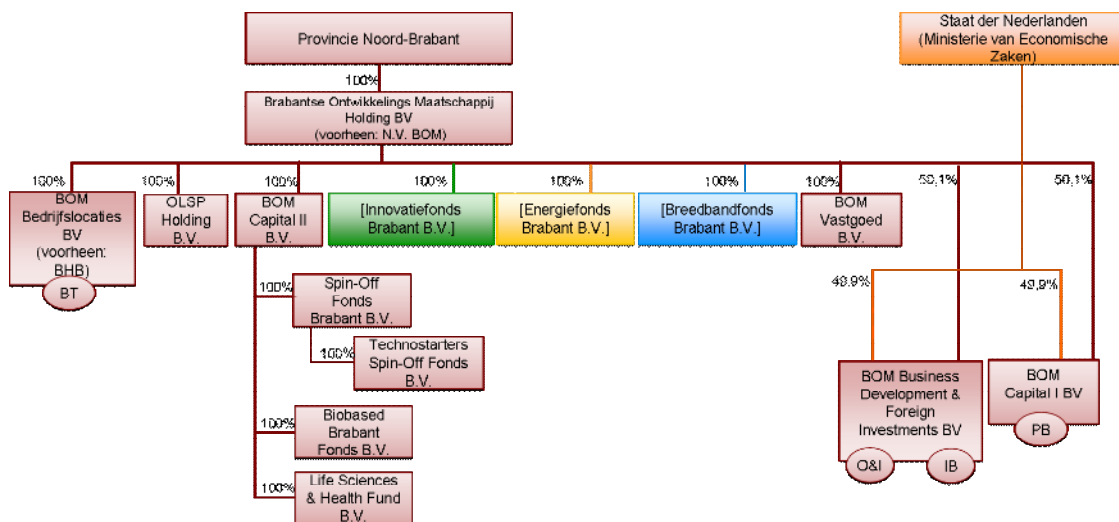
Provincie Noord-Brabant

Staat der Nederlanden (Ministerie van Economische Zaken)

100%

Brabantse Ontwikkelings Maatschappij Holding BV (voorheen: N.V. BOM)

100%
BOM Bedrijfslocaties BV (voorheen: BHB)
BT

100%
OLSP Holding B.V.

100%
BOM Capital II B.V.

100%
[Innovatiefonds Brabant B.V.]

100%
[Energiefonds Brabant B.V.]

100%
[Breedbandfonds Brabant B.V.]

100%
BOM Vastgoed B.V.

50,1%

50,1%

100%
Spin-Off Fonds Brabant B.V.

100%
Technostarters Spin-Off Fonds B.V.

100%
Biobased Brabant Fonds B.V.

100%
Life Sciences & Health Fund B.V.

49,9%

49,9%

BOM Business Development & Foreign Investments BV
O&I
IB

BOM Capital I BV
PB